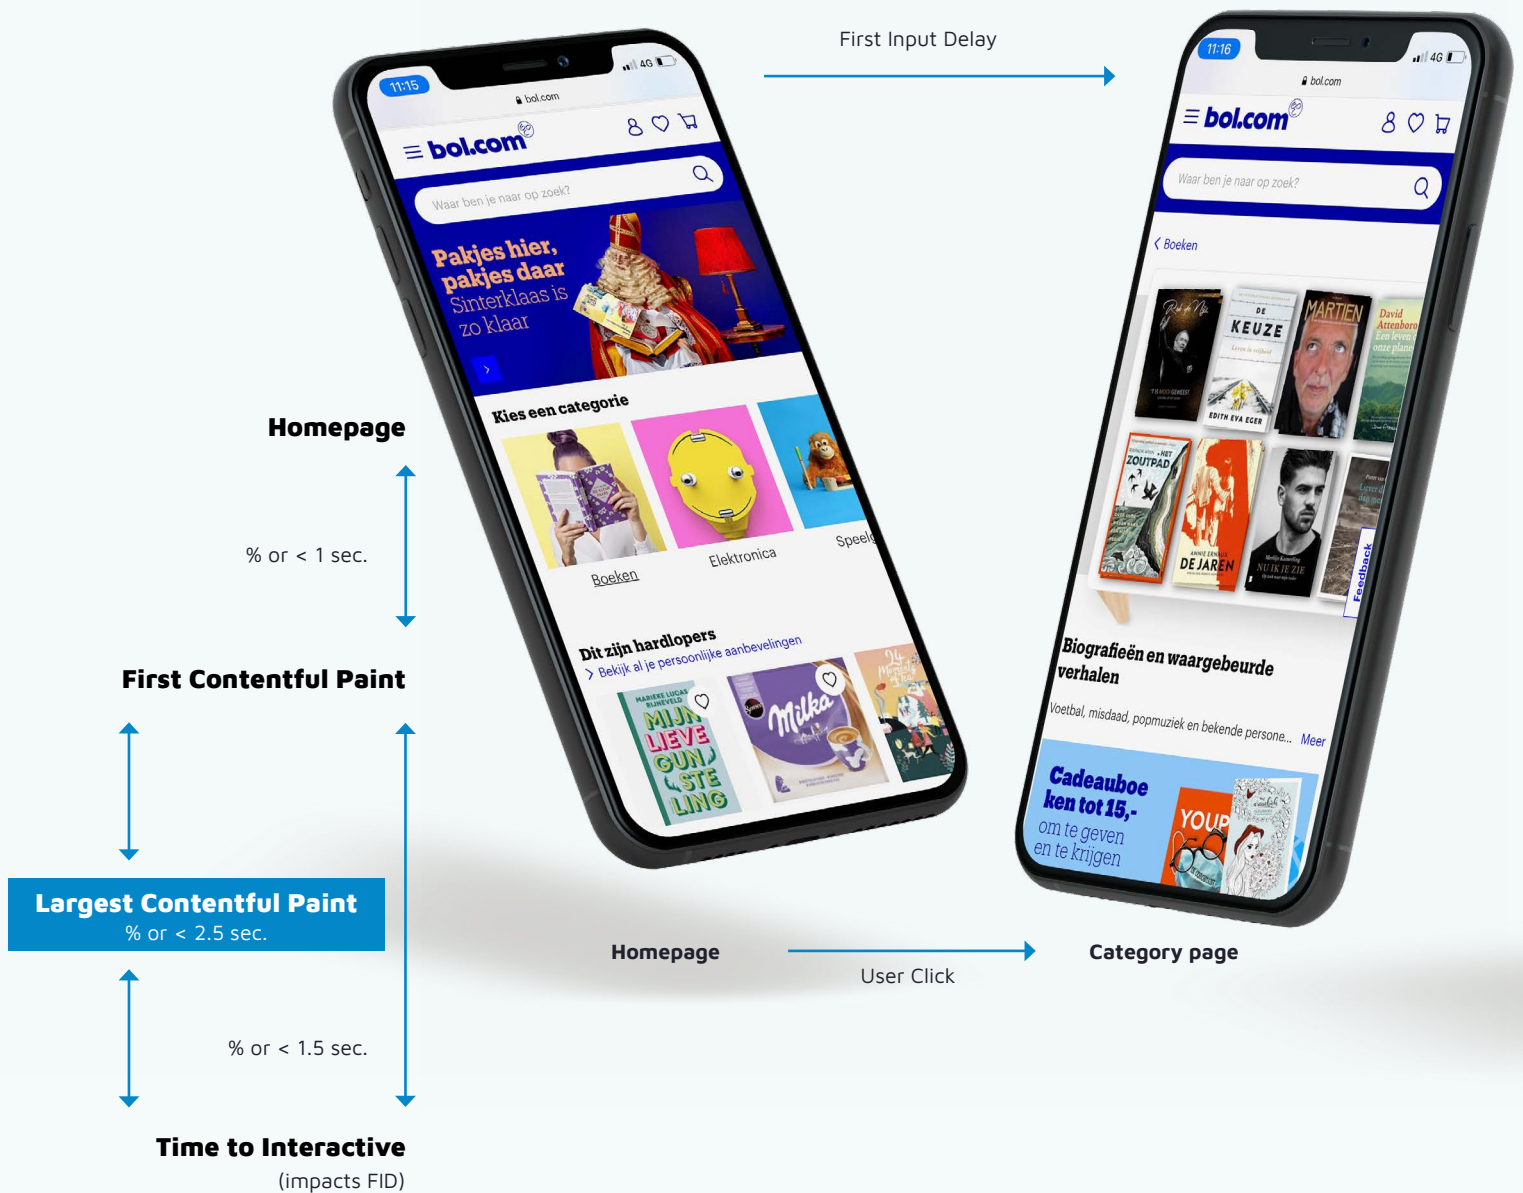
First Input Delay

11:15
4G
bol.com
bol.com
Waar ben je naar op zoek?
Pakjes hier, pakjes daar
Sinterklaas is zo klaar
Kies een categorie
Boeken
Elektronica
Speelg
Dit zijn hardlopers
Bekijk al je persoonlijke aanbevelingen
MIJN LIEVE GUN STE LING
Milka

11:16
4G
bol.com
bol.com
Waar ben je naar op zoek?
Boeken
KEUZE
MARTIEN
ZOUTPAD
DE JAREN
NU IK JE ZIE
Feedback
Biografieën en waargebeurde verhalen
Voetbal, misdaad, popmuziek en bekende persone... Meer
Cadeaubon ken tot 15,-
om te geven en te krijgen
YOUP

Homepage
% or < 1 sec.
First Contentful Paint
Largest Contentful Paint
% or < 2.5 sec.
% or < 1.5 sec.
Time to Interactive
(impacts FID)

Homepage
User Click
Category page